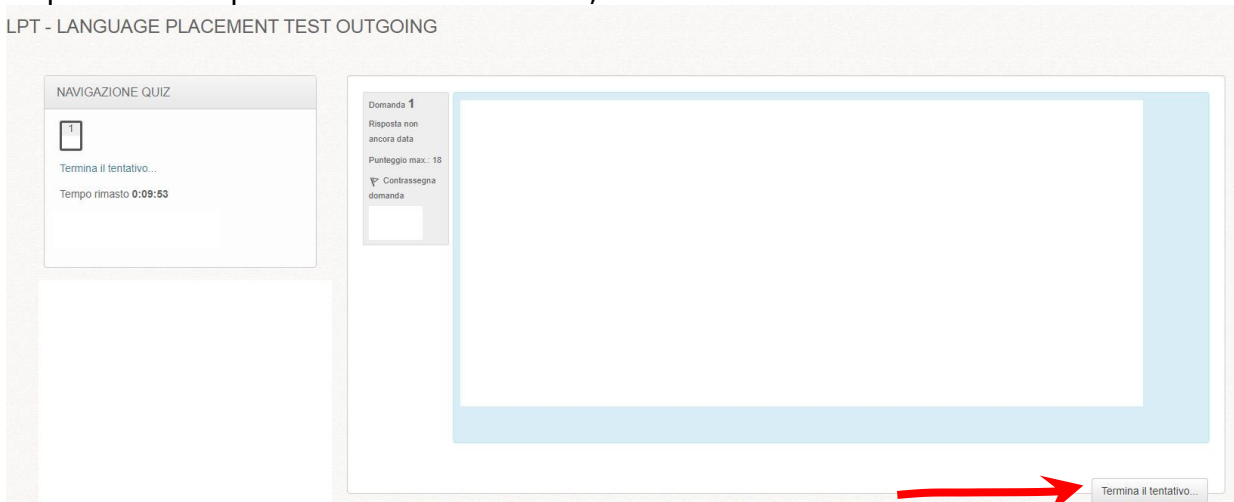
LPT - LANGUAGE PLACEMENT TEST OUTGOING

NAVIGAZIONE QUIZ

1

Termina il tentativo...

Tempo rimasto 0:09:53

Domanda 1

Risposta non ancora data

Punteggio max.: 18

Contrassegna domanda

Termina il tentativo...